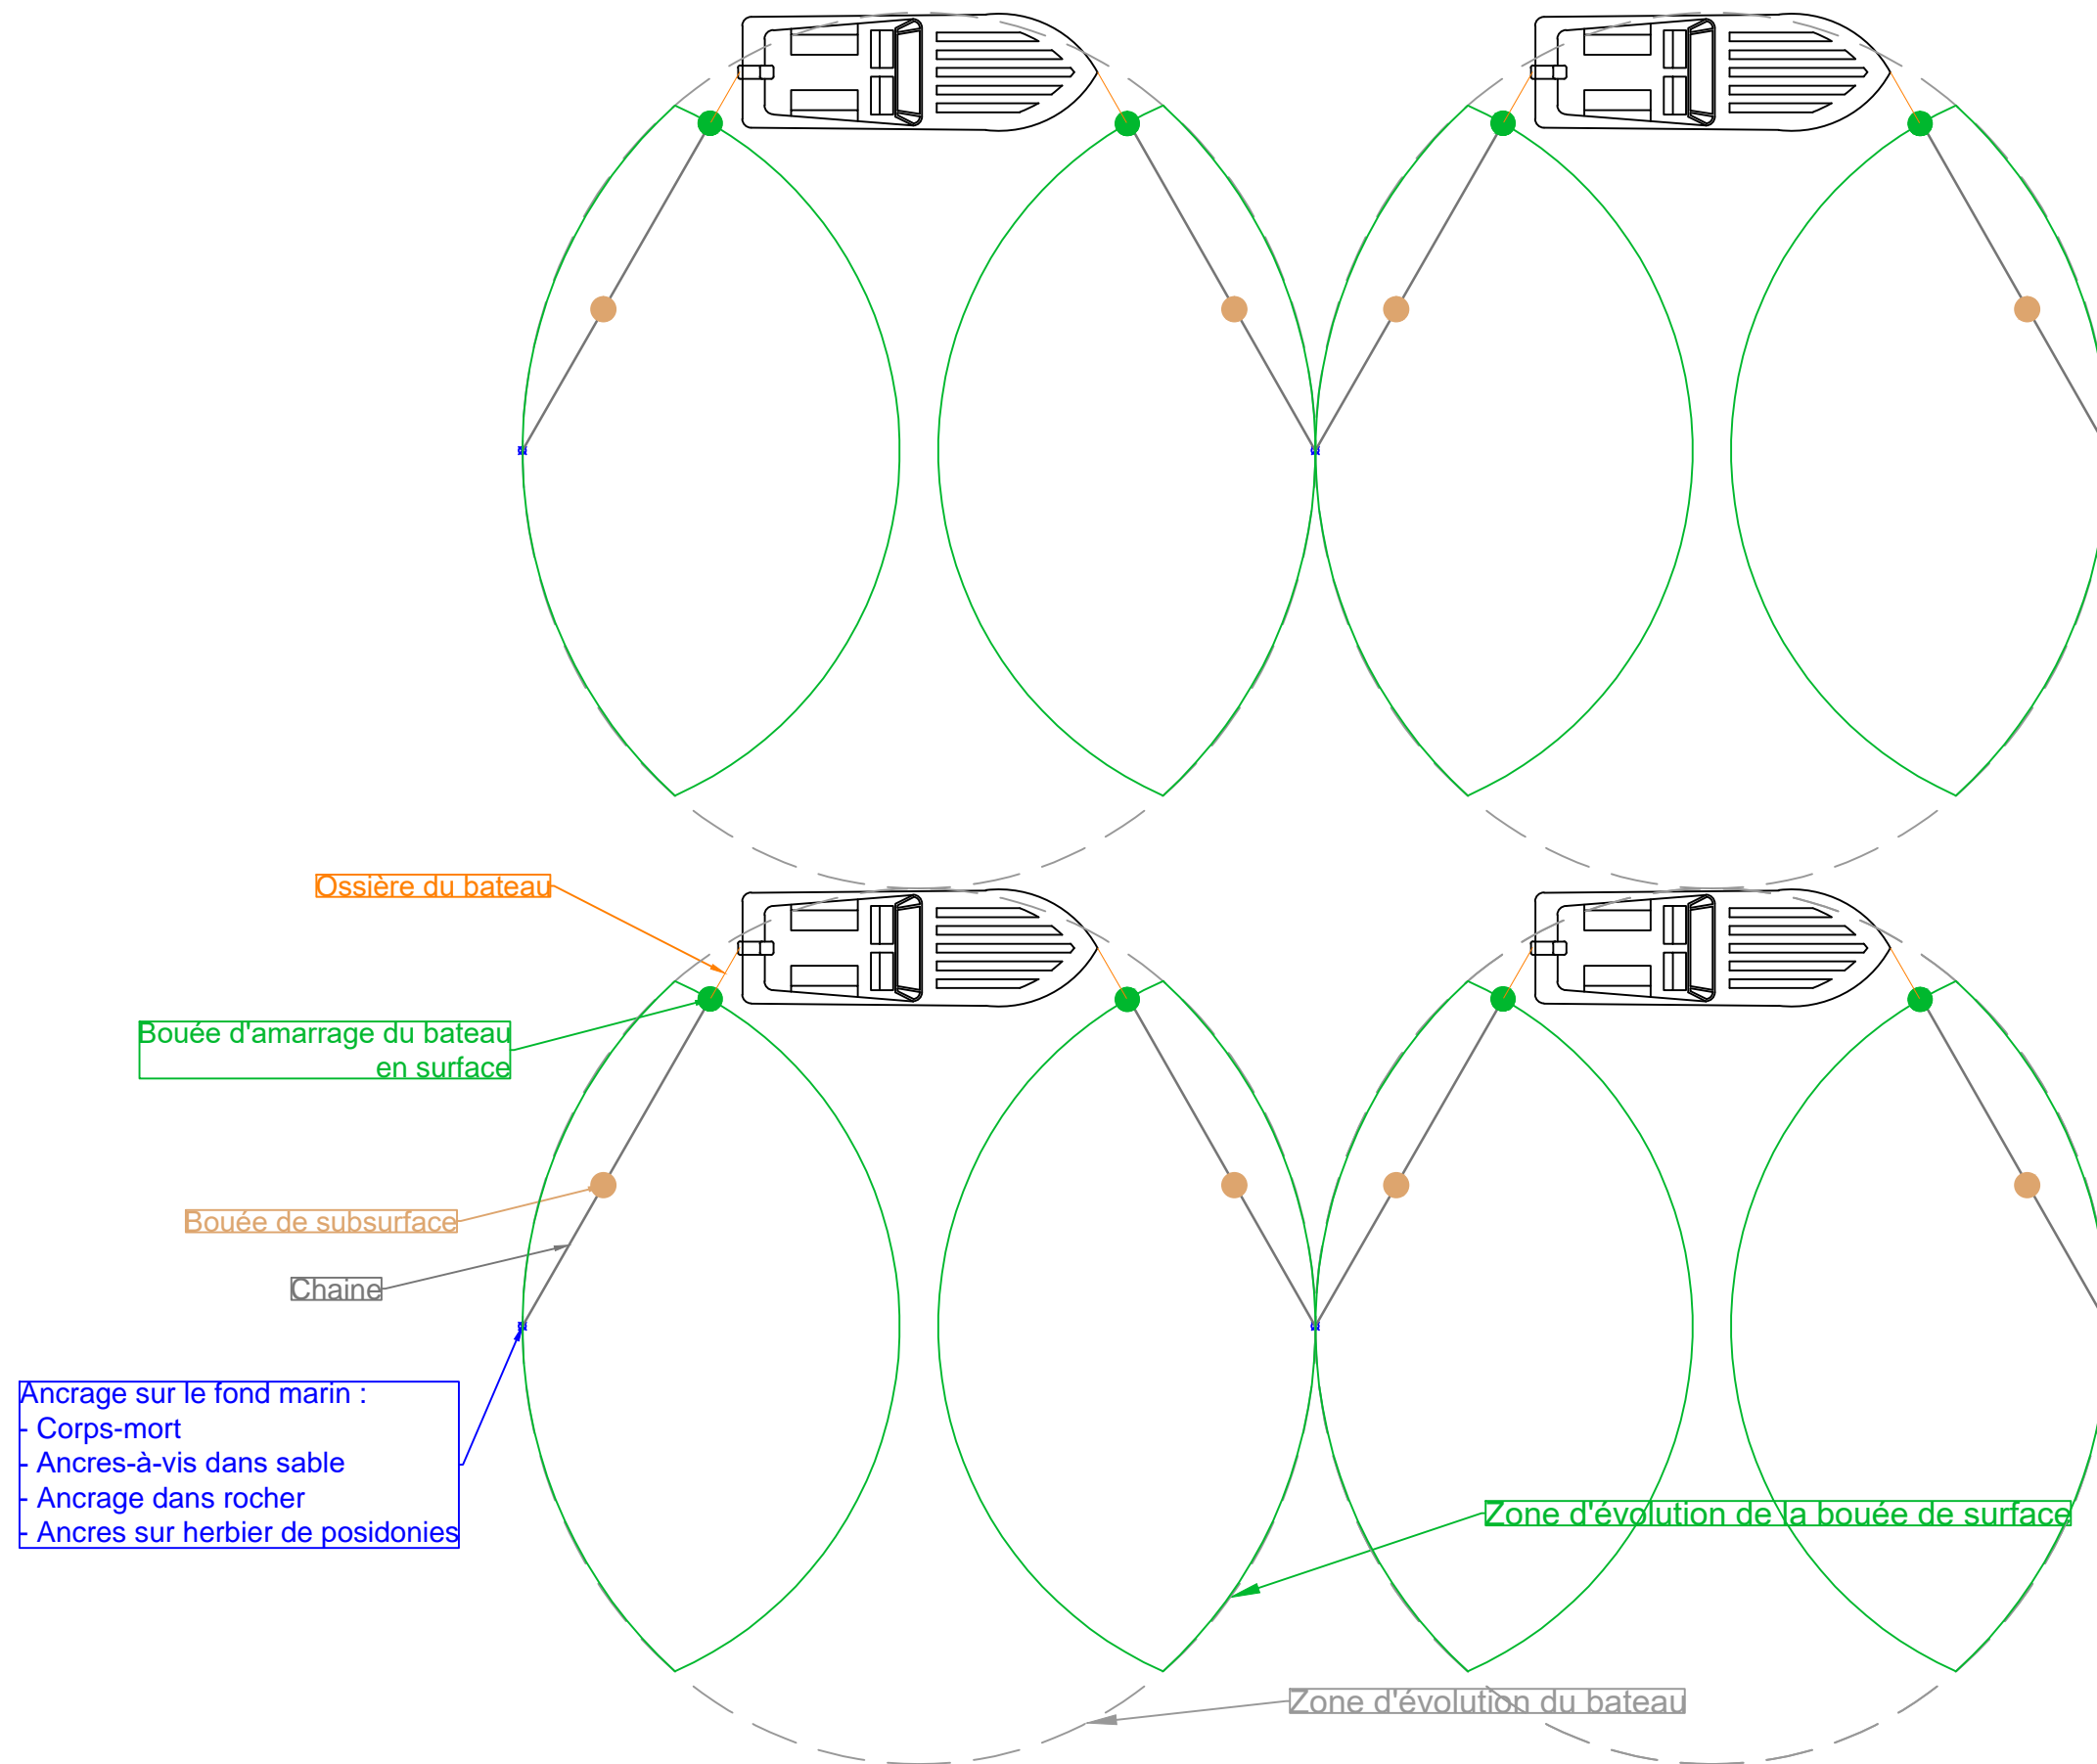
Ossière du bateau

Bouée d'amarrage du bateau en surface

Bouée de subsurface

Chaine

Ancrage sur le fond marin :
- Corps-mort
- Ancres-à-vis dans sable
- Ancrage dans rocher
- Ancres sur herbier de posidonies

Zone d'évolution de la bouée de surface

Zone d'évolution du bateau